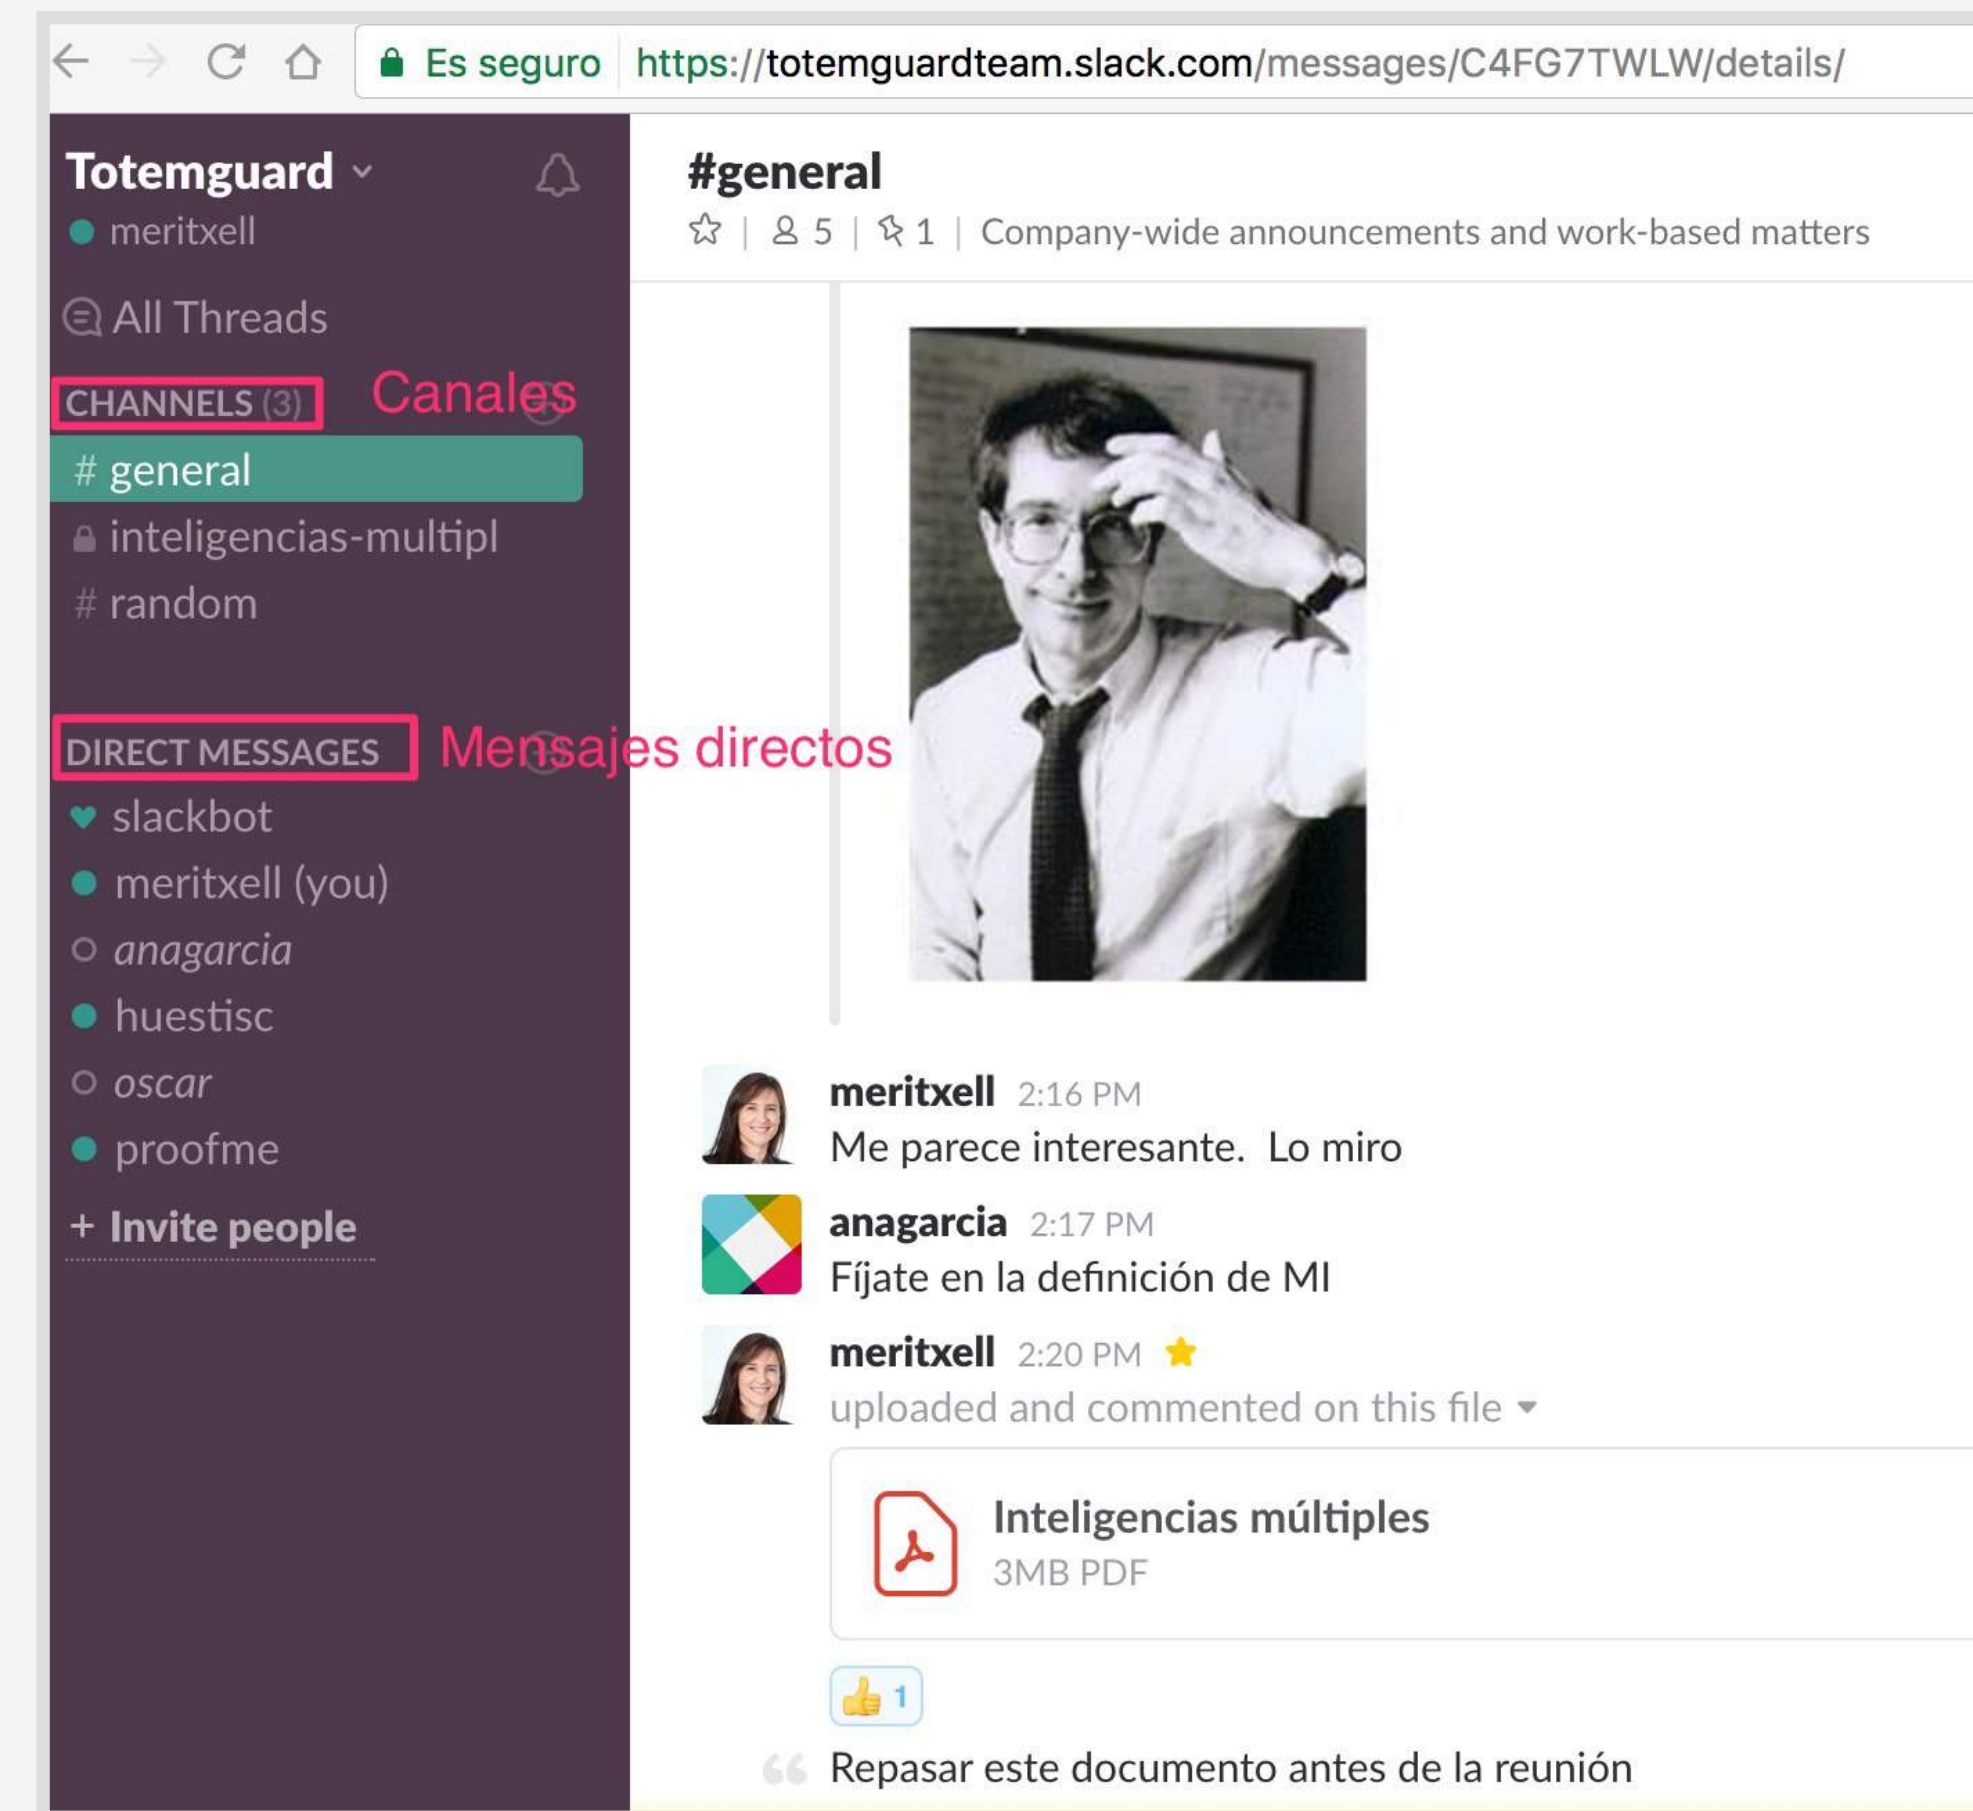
Es seguro https://totemguardteam.slack.com/messages/C4FG7TWLW/details/

Totemguard
meritxell

All Threads

CHANNELS (3) Canales
# general
inteligencias-multipl
# random

DIRECT MESSAGES Mensajes directos
slackbot
meritxell (you)
anagarcia
huestisc
oscar
proofme

+ Invite people

#general
| 5 | 1 | Company-wide announcements and work-based matters

meritxell 2:16 PM
Me parece interesante. Lo miro

anagarcia 2:17 PM
Fíjate en la definición de MI

meritxell 2:20 PM
uploaded and commented on this file

Inteligencias múltiples
3MB PDF

1

Repasar este documento antes de la reunión